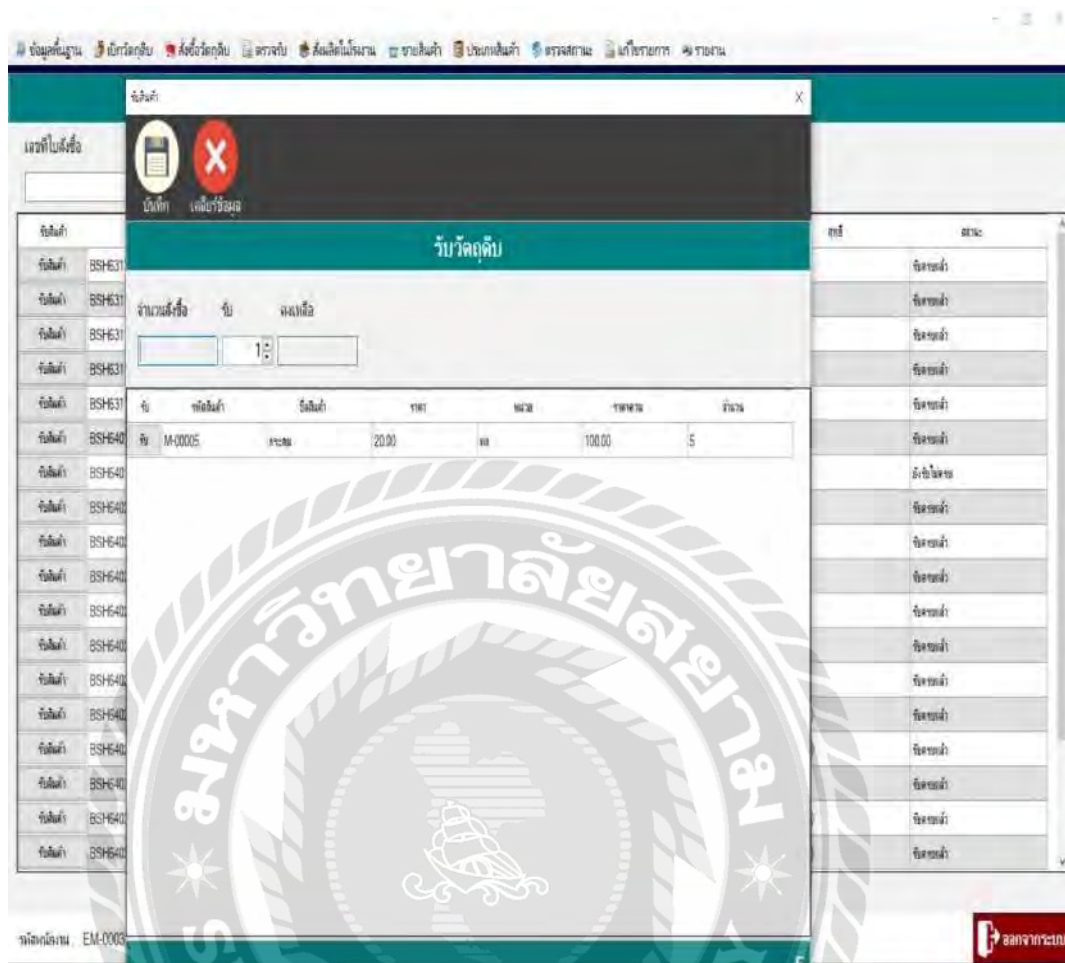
ข้อมูลพื้นฐาน เบิกวัตถุดิบ สั่งซื้อวัตถุดิบ ตรวจรับ สั่งผลิตในโรงงาน ขายสินค้า ประเภทสินค้า ตรวจสถานะ แก้ไขรายการ รายงาน

รับสินค้า

บันทึก เคลียร์ข้อมูล

รับวัตถุดิบ

จำนวนสั่งซื้อ รับ คงเหลือ

1

| รับ | รหัสสินค้า | ชื่อสินค้า | ราคา | หน่วย | ราคารวม | จำนวน |
|---|---|---|---|---|---|---|
| รับ | M-00005 | กระสม | 20.00 | ผง | 100.00 | 5 |

เลขที่ใบสั่งซื้อ

| รับสินค้า | | สถานะ |
|---|---|---|
| รับสินค้า | BSH631 | รับครบแล้ว |
| รับสินค้า | BSH631 | รับครบแล้ว |
| รับสินค้า | BSH631 | รับครบแล้ว |
| รับสินค้า | BSH631 | รับครบแล้ว |
| รับสินค้า | BSH631 | รับครบแล้ว |
| รับสินค้า | BSH640 | รับครบแล้ว |
| รับสินค้า | BSH640 | ยังไม่ได้รับ |
| รับสินค้า | BSH640 | รับครบแล้ว |
| รับสินค้า | BSH640 | รับครบแล้ว |
| รับสินค้า | BSH640 | รับครบแล้ว |
| รับสินค้า | BSH640 | รับครบแล้ว |
| รับสินค้า | BSH640 | รับครบแล้ว |
| รับสินค้า | BSH640 | รับครบแล้ว |
| รับสินค้า | BSH640 | รับครบแล้ว |
| รับสินค้า | BSH640 | รับครบแล้ว |
| รับสินค้า | BSH640 | รับครบแล้ว |
| รับสินค้า | BSH640 | รับครบแล้ว |

รหัสพนักงาน EM-0003

ออกจากระบบ

มหาวิทยาลัยสยาม